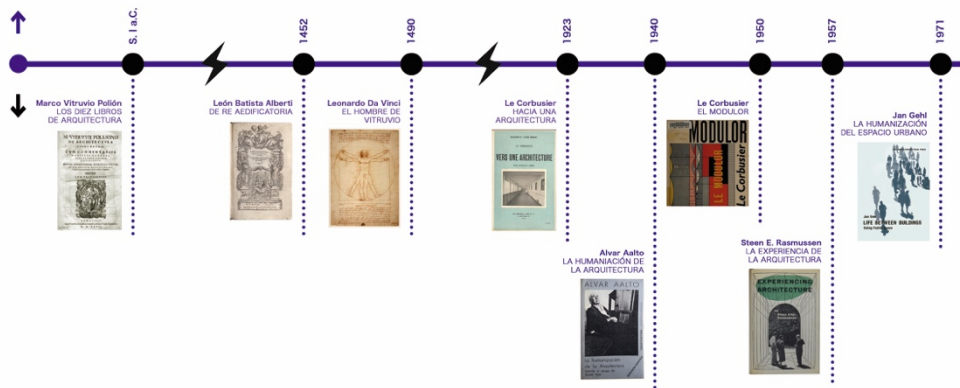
S. I a.C.

1452

1490

1923

1940

1950

1957

1971

Marco Vitruvio Polión
LOS DIEZ LIBROS DE ARQUITECTURA

M. VITRUVIUS POLLIO DE ARCHITECTURA

León Batista Alberti
DE RE AEDIFICATORIA

Leonardo Da Vinci
EL HOMBRE DE VITRUVIO

Le Corbusier
HACIA UNA ARQUITECTURA

VERS UNE ARCHITECTURE

Alvar Aalto
LA HUMANIACIÓN DE LA ARQUITECTURA

ALVAR AALTO

La humanización de la Arquitectura

Le Corbusier
EL MODULOR

MODULOR

Le Corbusier

Steen E. Rasmussen
LA EXPERIENCIA DE LA ARQUITECTURA

EXPERIENCING ARCHITECTURE

Jan Gehl
LA HUMANIZACIÓN DEL ESPACIO URBANO

LIFE BETWEEN BUILDINGS